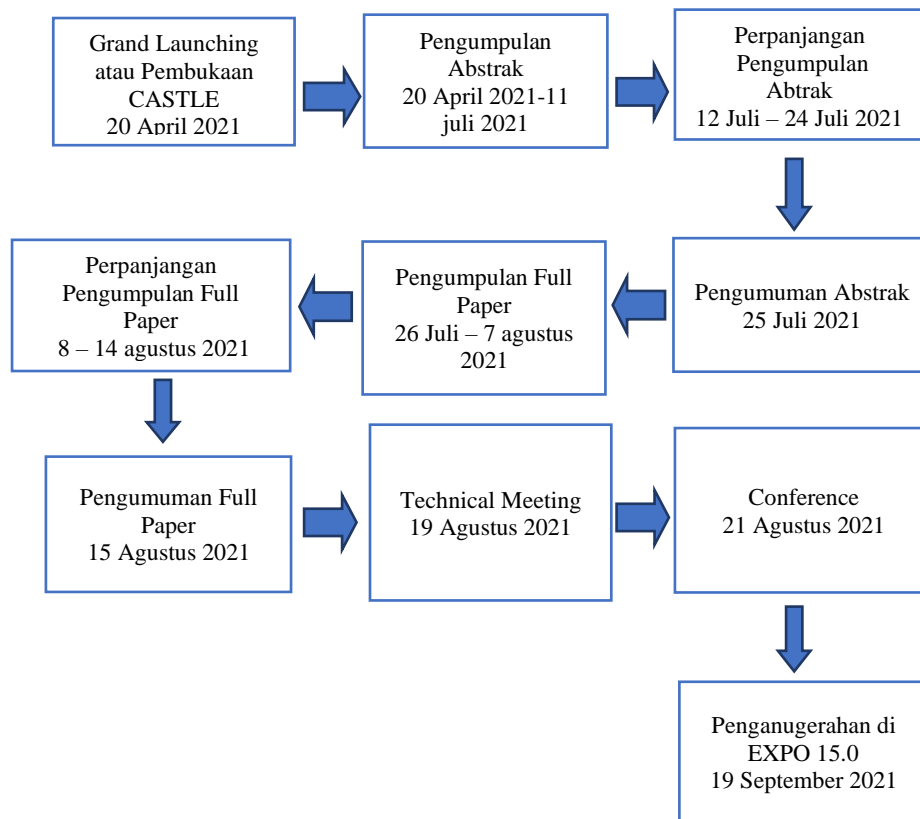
Grand Launching atau Pembukaan CASTLE
20 April 2021

Pengumpulan Abstrak
20 April 2021-11 juli 2021

Perpanjangan Pengumpulan Abtrak
12 Juli – 24 Juli 2021

Pengumuman Abstrak
25 Juli 2021

Pengumpulan Full Paper
26 Juli – 7 agustus 2021

Perpanjangan Pengumpulan Full Paper
8 – 14 agustus 2021

Pengumuman Full Paper
15 Agustus 2021

Technical Meeting
19 Agustus 2021

Conference
21 Agustus 2021

Penganugerahan di EXPO 15.0
19 September 2021